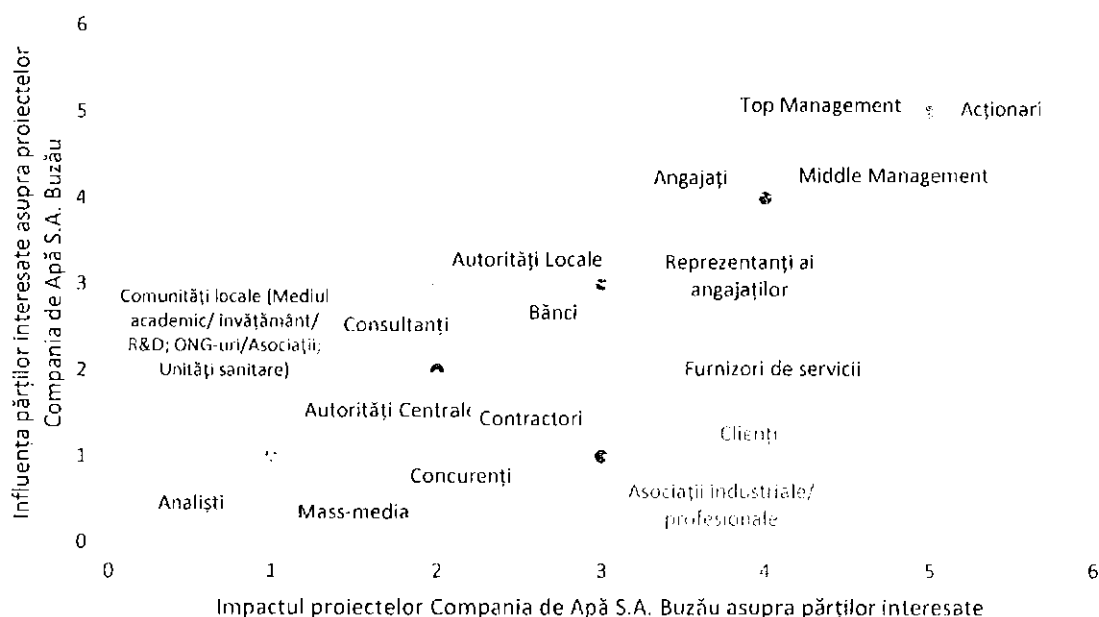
Influența părților interesate asupra proiectelor Compania de Apă S.A. Buzău

6
5
4
3
2
1
0

Top Management
Acționari
Angajați
Middle Management
Autorități Locale
Reprezentanți ai angajaților
Comunități locale (Mediul academic/ învățământ/ R&D; ONG-uri/Asociații; Unități sanitare)
Consultanți
Bănci
Furnizori de servicii
Autorități Centrale
Contractori
Clienți
Concurenți
Asociații industriale/ profesionale
Analiști
Mass-media

0 1 2 3 4 5 6

Impactul proiectelor Compania de Apă S.A. Buzău asupra părților interesate